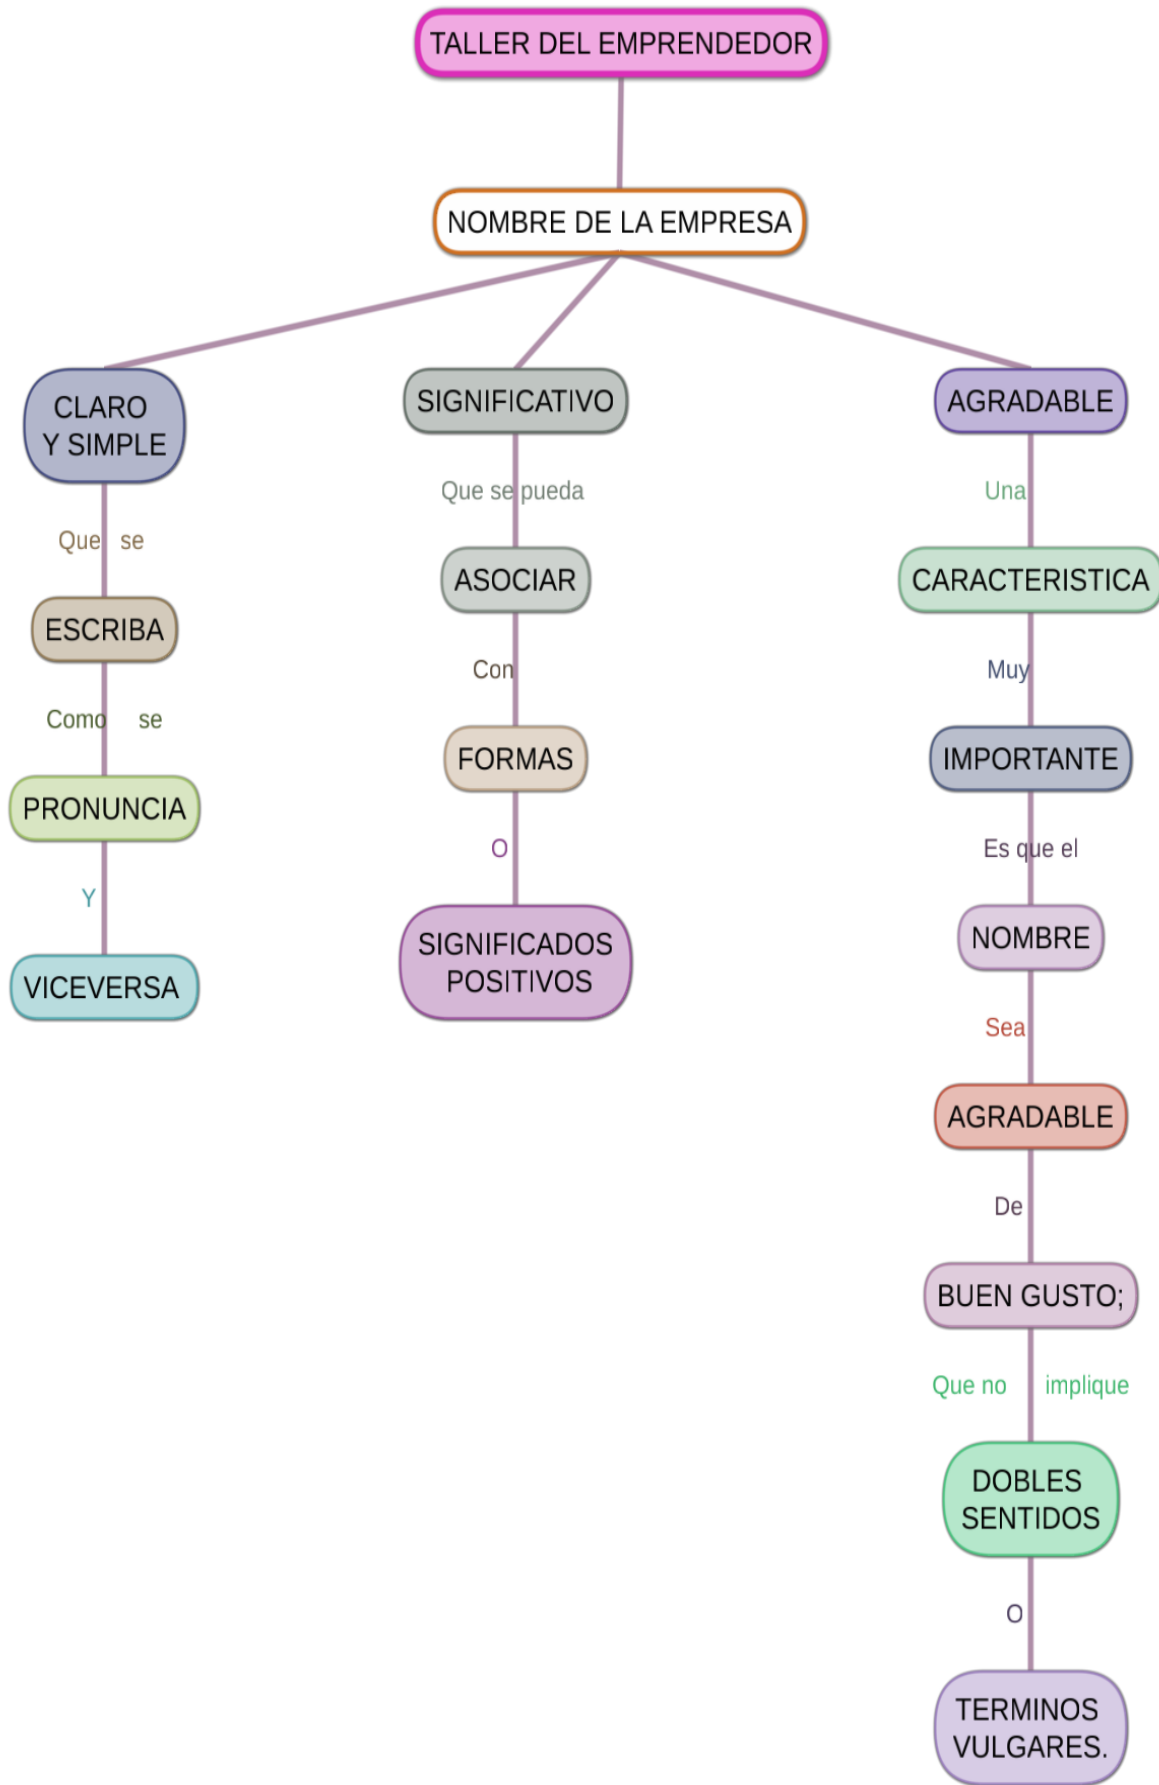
TALLER DEL EMPRENDEDOR

NOMBRE DE LA EMPRESA

CLARO Y SIMPLE

Que se

ESCRIBA

Como se

PRONUNCIA

Y

VICEVERSA

SIGNIFICATIVO

Que se pueda

ASOCIAR

Con

FORMAS

O

SIGNIFICADOS POSITIVOS

AGRADABLE

Una

CARACTERISTICA

Muy

IMPORTANTE

Es que el

NOMBRE

Sea

AGRADABLE

De

BUEN GUSTO;

Que no implique

DOBLES SENTIDOS

O

TERMINOS VULGARES.